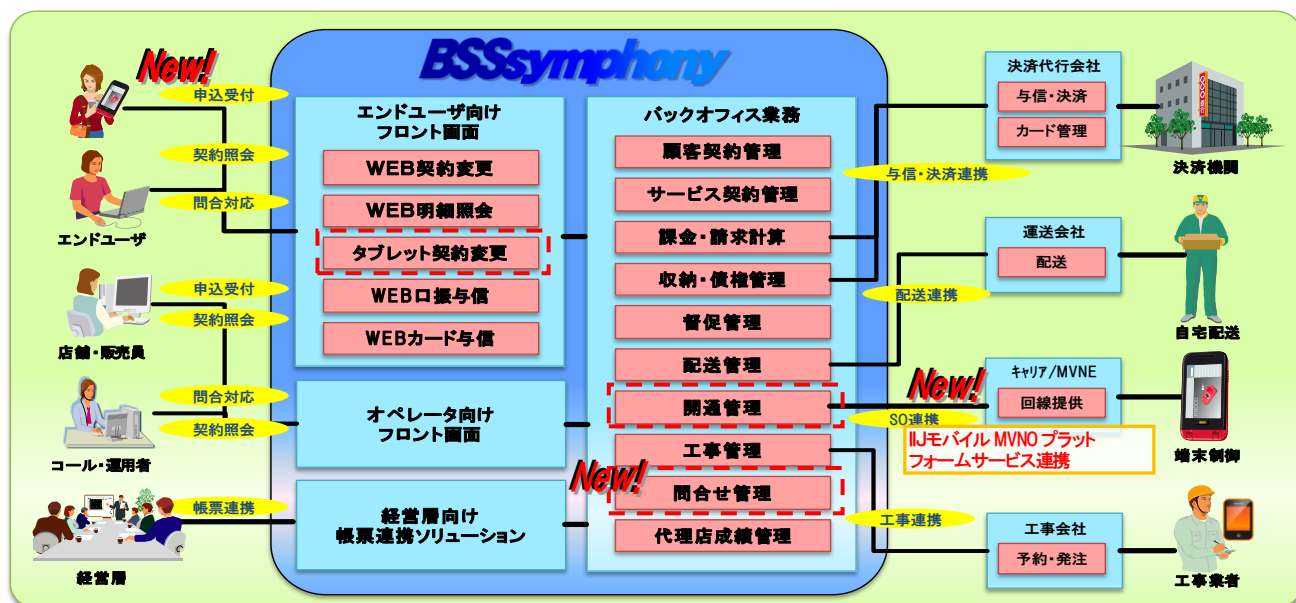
BSSsymphony

New!

申込受付
契約照会
問合対応
エンドユーザ

申込受付
契約照会
店舗・販売員

問合対応
契約照会
コール・運用者

帳票連携
経営層

エンドユーザ向け
フロント画面
WEB契約変更
WEB明細照会
タブレット契約変更
WEB口振与信
WEBカード与信

オペレータ向け
フロント画面

経営層向け
帳票連携ソリューション

バックオフィス業務
顧客契約管理
サービス契約管理
課金・請求計算
収納・債権管理
督促管理
配送管理
開通管理
工事管理
New!
問合せ管理
代理店成績管理

与信・決済連携
配送連携
SO連携
工事連携

決済代行会社
与信・決済
カード管理
決済機関

運送会社
配送
自宅配送

New!
キャリア/MVNE
回線提供
IIJモバイル MVNO プラットフォームサービス連携
端末制御

工事会社
予約・発注
工事業者